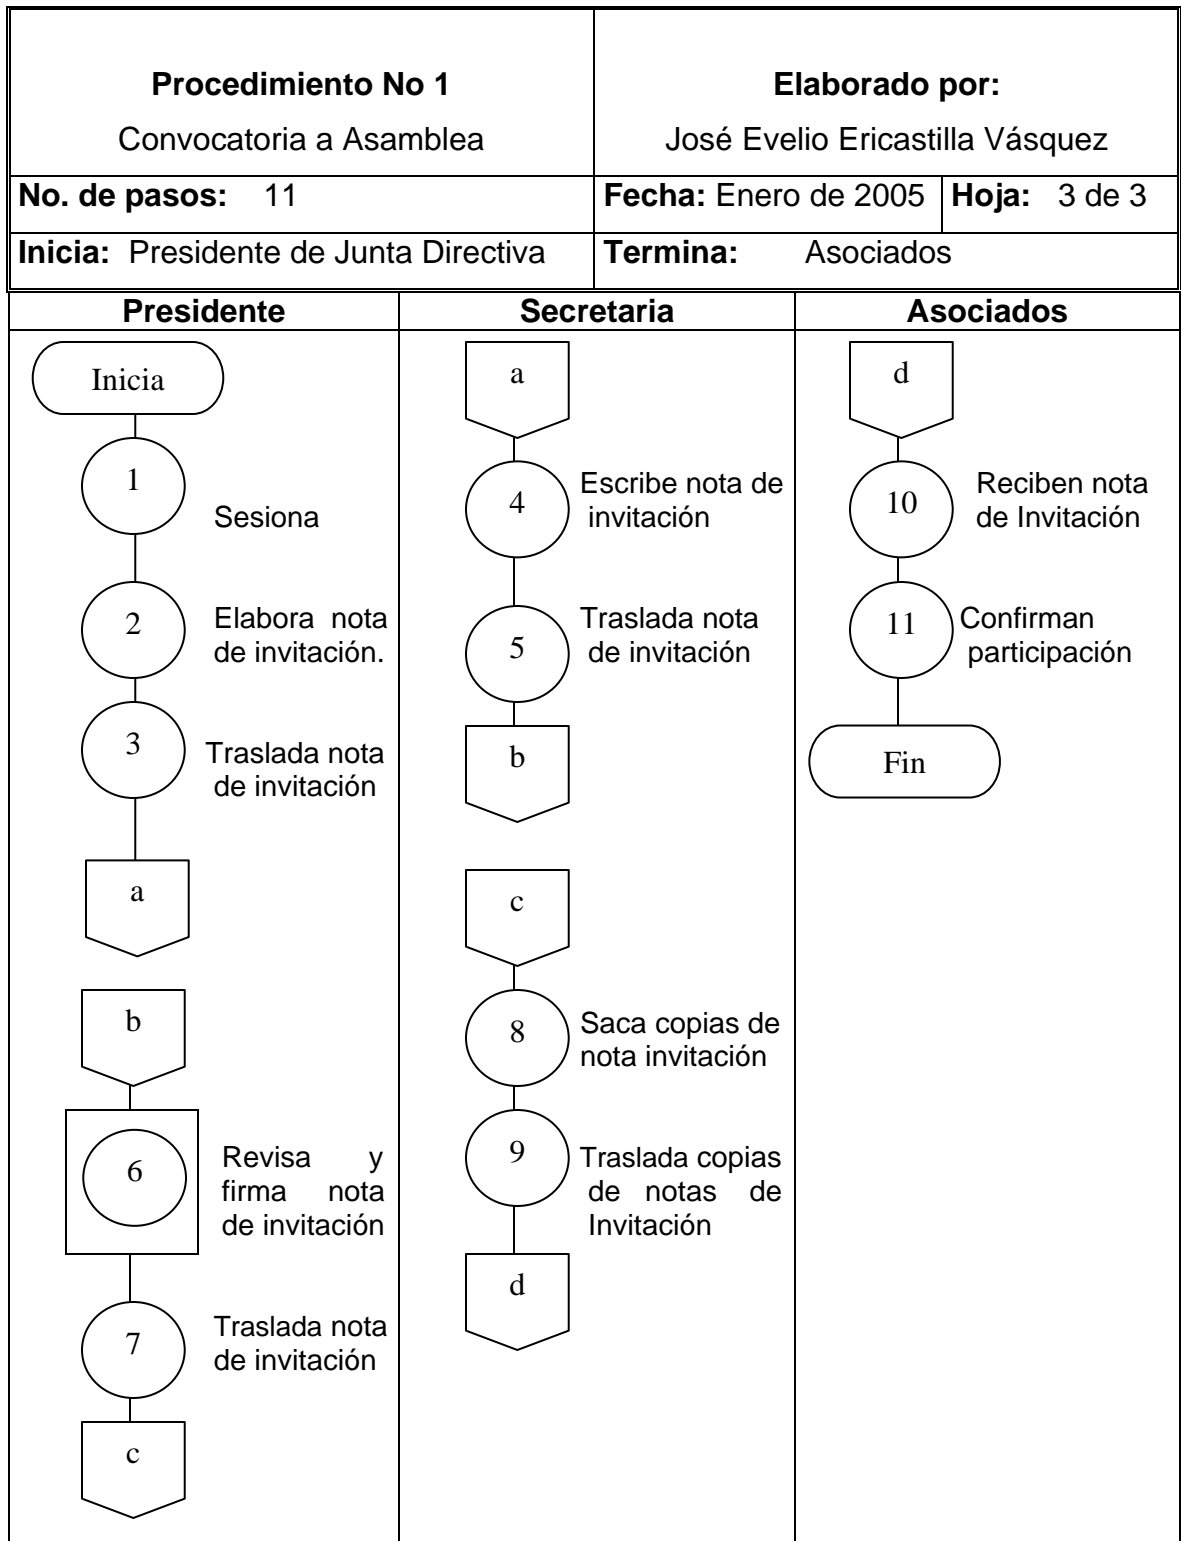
| **Procedimiento No 1** Convocatoria a Asamblea | **Elaborado por:** José Evelio Ericastilla Vásquez | |
|---|---|---|
| **No. de pasos:** 11 | **Fecha:** Enero de 2005 | **Hoja:** 3 de 3 |
| **Inicia:** Presidente de Junta Directiva | **Termina:** Asociados | |

| **Presidente** | **Secretaria** | **Asociados** |
|---|---|---|

Presidente

Inicia

1 Sesiona

2 Elabora nota de invitación.

3 Traslada nota de invitación

a

b

6 Revisa y firma nota de invitación

7 Traslada nota de invitación

c

Secretaria

a

4 Escribe nota de invitación

5 Traslada nota de invitación

b

c

8 Saca copias de nota invitación

9 Traslada copias de notas de Invitación

d

Asociados

d

10 Reciben nota de Invitación

11 Confirman participación

Fin